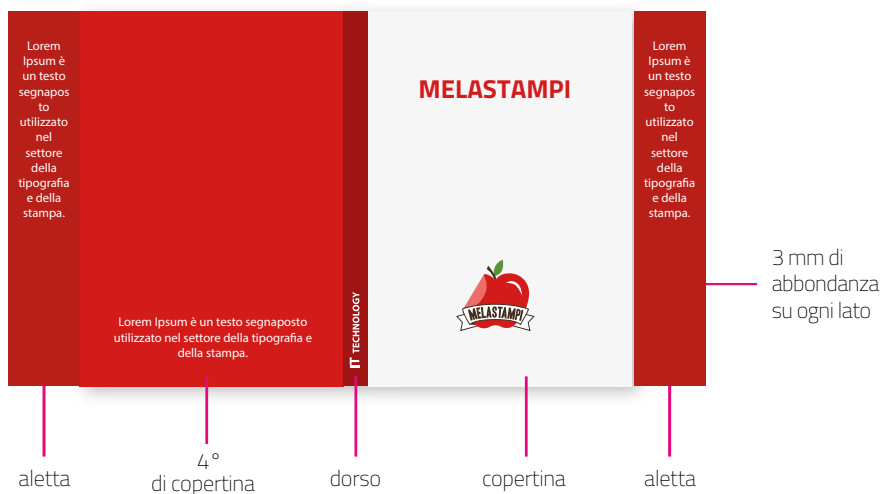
Lorem Ipsum è un testo segnaposto utilizzato nel settore della tipografia e della stampa.

Lorem Ipsum è un testo segnaposto utilizzato nel settore della tipografia e della stampa.

IT TECHNOLOGY

MELASTAMPI

MELASTAMPI

Lorem Ipsum è un testo segnaposto utilizzato nel settore della tipografia e della stampa.

3 mm di abbondanza su ogni lato

aletta

4° di copertina

dorso

copertina

aletta